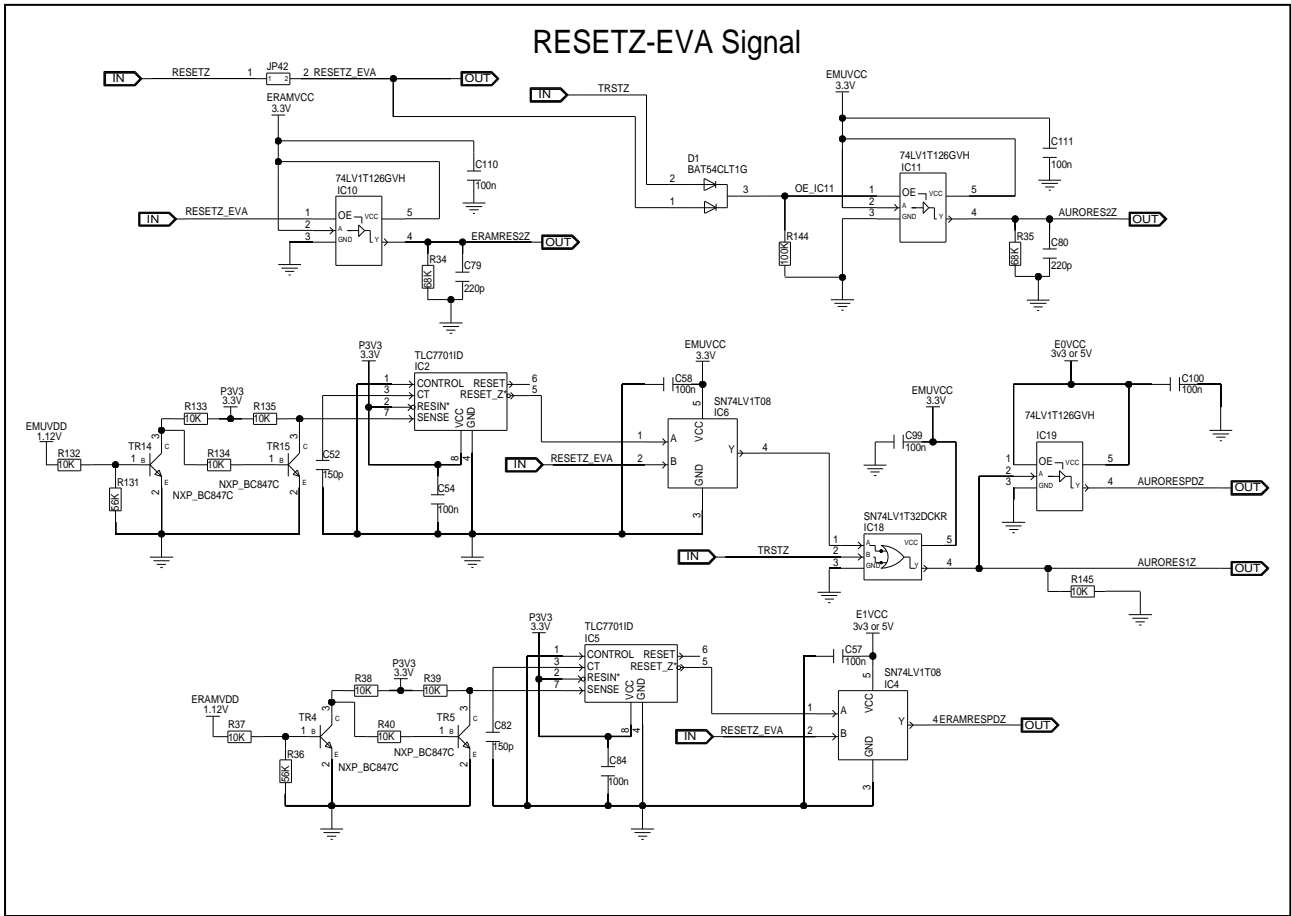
RESETZ-EVA Signal

IN RESETZ 1 JP42 1 2 2 RESETZ_EVA OUT

ERAMVCC 3.3V

C110 100n

74LV1T126GVH IC10

IN RESETZ_EVA 1 2 3 OE A GND VCC Y 5 4 ERAMRES2Z OUT

R34 68K C79 220p

IN TRSTZ

D1 BAT54CLT1G 2 1 3 OE_IC11

EMUVCC 3.3V

C111 100n

74LV1T126GVH IC11

1 2 3 OE A GND VCC Y 5 4 AURORES2Z OUT

R144 100K R35 68K C80 220p

P3V3 3.3V

TLC7701ID IC2

1 CONTROL 3 CT 2 RESIN* 7 SENSE VCC GND 8 4 RESET 6 RESET_Z* 5

EMUVDD 1.12V R132 10K R131 56K TR14 1 B C 3 E 2 NXP_BC847C

R133 10K P3V3 3.3V R135 10K R134 10K TR15 1 B C 3 E 2 NXP_BC847C

C52 150p C54 100n

EMUVCC 3.3V C58 100n 5 SN74LV1T08 IC6

1 A 2 B VCC GND Y 4 3

IN RESETZ_EVA

E0VCC 3v3 or 5V C100 100n

74LV1T126GVH IC19

EMUVCC 3.3V C99 100n

1 2 3 OE A GND VCC Y 5 4 AURORESPDZ OUT

SN74LV1T32DCKR IC18

IN TRSTZ 1 2 3 A B GND VCC Y 5 4 AURORES1Z OUT

R145 10K

P3V3 3.3V

TLC7701ID IC5

1 CONTROL 3 CT 2 RESIN* 7 SENSE VCC GND 8 4 RESET 6 RESET_Z* 5

ERAMVDD 1.12V R37 10K R36 56K TR4 1 B C 3 E 2 NXP_BC847C

R38 10K P3V3 3.3V R39 10K R40 10K TR5 1 B C 3 E 2 NXP_BC847C

C82 150p C84 100n

E1VCC 3v3 or 5V C57 100n 5 SN74LV1T08 IC4

1 A 2 B VCC GND Y 4 ERAMRESPDZ OUT 3

IN RESETZ_EVA